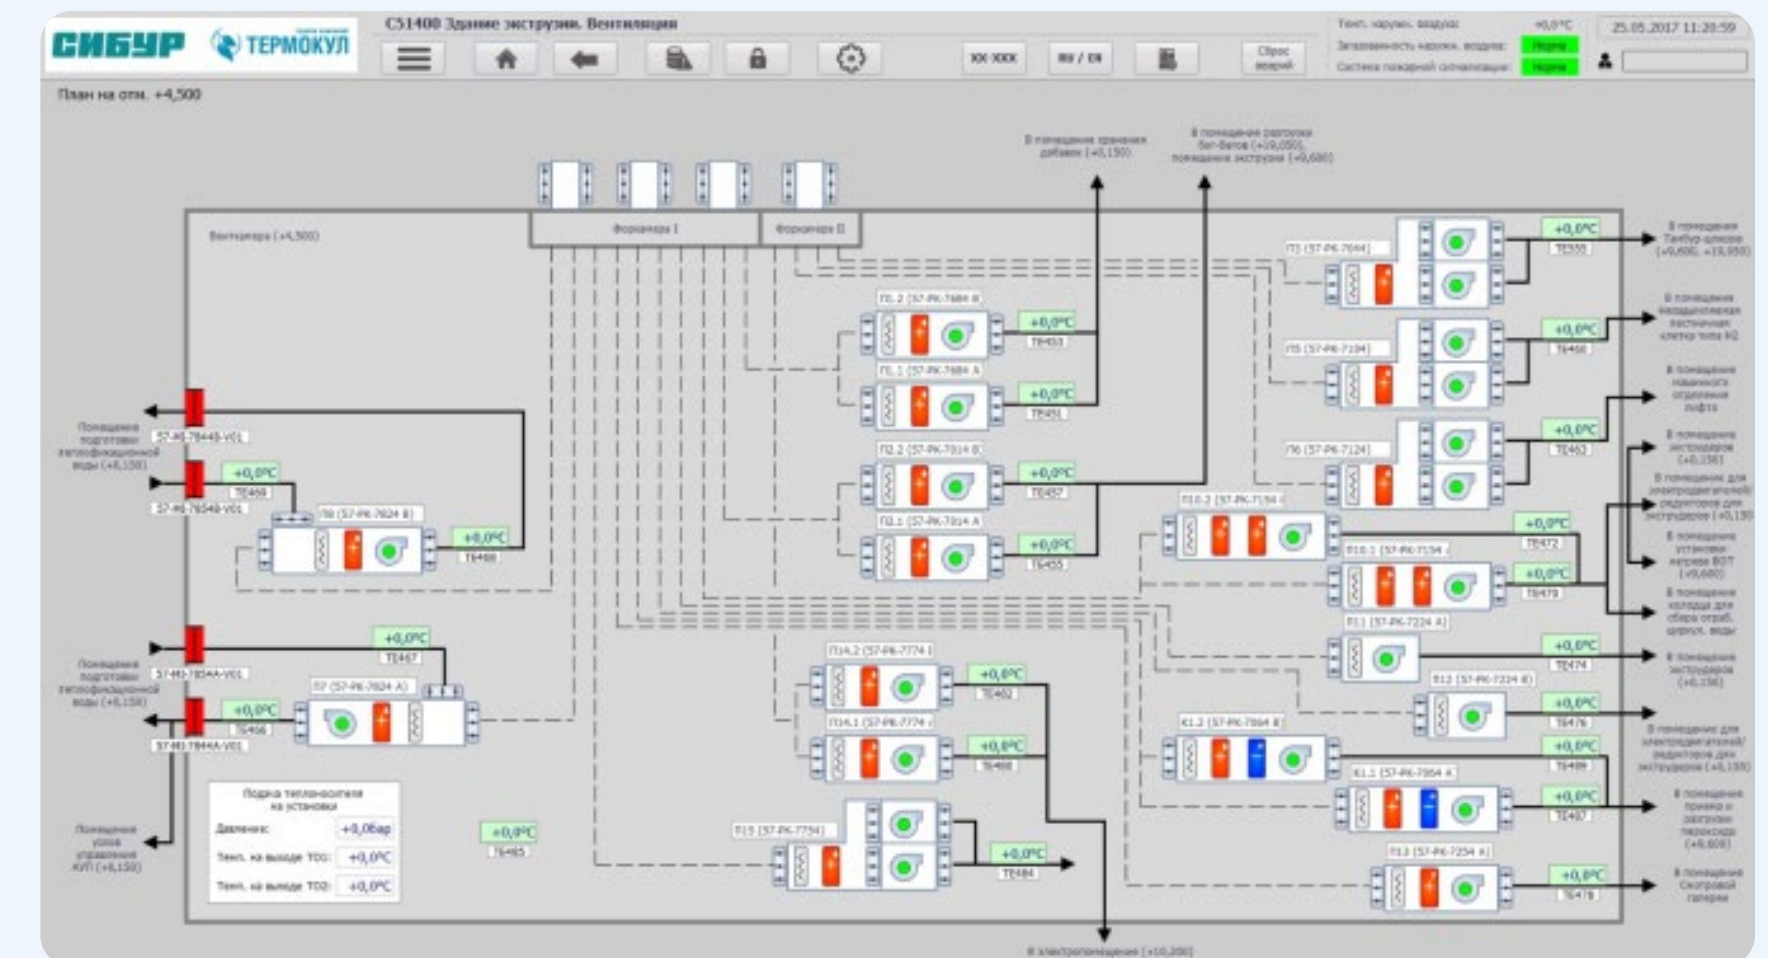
СИБУР ТЕРМОКУЛ

C51400 Здание экструзии. Вентиляция

XX XXX RU / EN Сброс аварий

Темп. наружн. воздуха: +0,0°C
Загазованность наружн. воздуха: Норма
Система пожарной сигнализации: Норма

25.05.2017 11:20:59

План на отм. +4,500

Венткамера (+4,500)

Форкамера I

Форкамера II

В помещение хранения добавок (+0,150)

В помещение разгрузки биг-бегов (+10,050), помещение экструзии (+0,600)

П1 (57-PK-7644)
+0,0°C
TE555
В помещение Тамбур-шлюза (+0,600; +10,050)

П5 (57-PK-7104)
+0,0°C
TE466
В помещение воздушной лестничной клетки типа Н2

П6 (57-PK-7124)
+0,0°C
TE462
В помещение машинного отделения лифта

В помещение экструдеров (+0,150)

В помещение для электродвигателей/редукторов для экструдеров (+0,150)

В помещение установки нагрева ВОТ (+0,600)

В помещение холодца для сбора отраб. циркул. воды

П0.2 (57-PK-7604 B)
+0,0°C
TE453

П0.1 (57-PK-7604 A)
+0,0°C
TE451

П2.2 (57-PK-7014 B)
+0,0°C
TE457

П2.1 (57-PK-7014 A)
+0,0°C
TE455

П10.2 (57-PK-7154)
+0,0°C
TE472

П10.1 (57-PK-7154)
+0,0°C
TE470

П11 (57-PK-7224 A)
+0,0°C
TE474
В помещение экструдеров (+0,150)

П12 (57-PK-7234 B)
+0,0°C
TE476

К1.2 (57-PK-7064 B)
+0,0°C
TE409
В помещение для электродвигателей/редукторов для экструдеров (+0,150)

К1.1 (57-PK-7064 A)
+0,0°C
TE407
В помещение приема и загрузки пероксида (+6,600)

П13 (57-PK-7254 A)
+0,0°C
TE478
В помещение Смотровой галереи

Помещение подготовки теплофикационной воды (+0,150)
57-RS-7844B-V01
+0,0°C
TE469
57-RS-7854B-V01

П8 (57-PK-7624 B)
+0,0°C
TE460

+0,0°C
TE467
Помещение подготовки теплофикационной воды (+0,150)
57-RS-7854A-V01
П7 (57-PK-7624 A)
+0,0°C
TE456
57-RS-7844A-V01

Помещение узла управления АУП (+0,150)

П14.2 (57-PK-7774)
+0,0°C
TE462

П14.1 (57-PK-7774)
+0,0°C
TE460

П15 (57-PK-7734)
+0,0°C
TE484

+0,0°C
TE465

Подача теплоносителя на установки
Давление: +0,0бар
Темп. на выходе TO1: +0,0°C
Темп. на выходе TO2: +0,0°C

В электропомещение (+10,200)